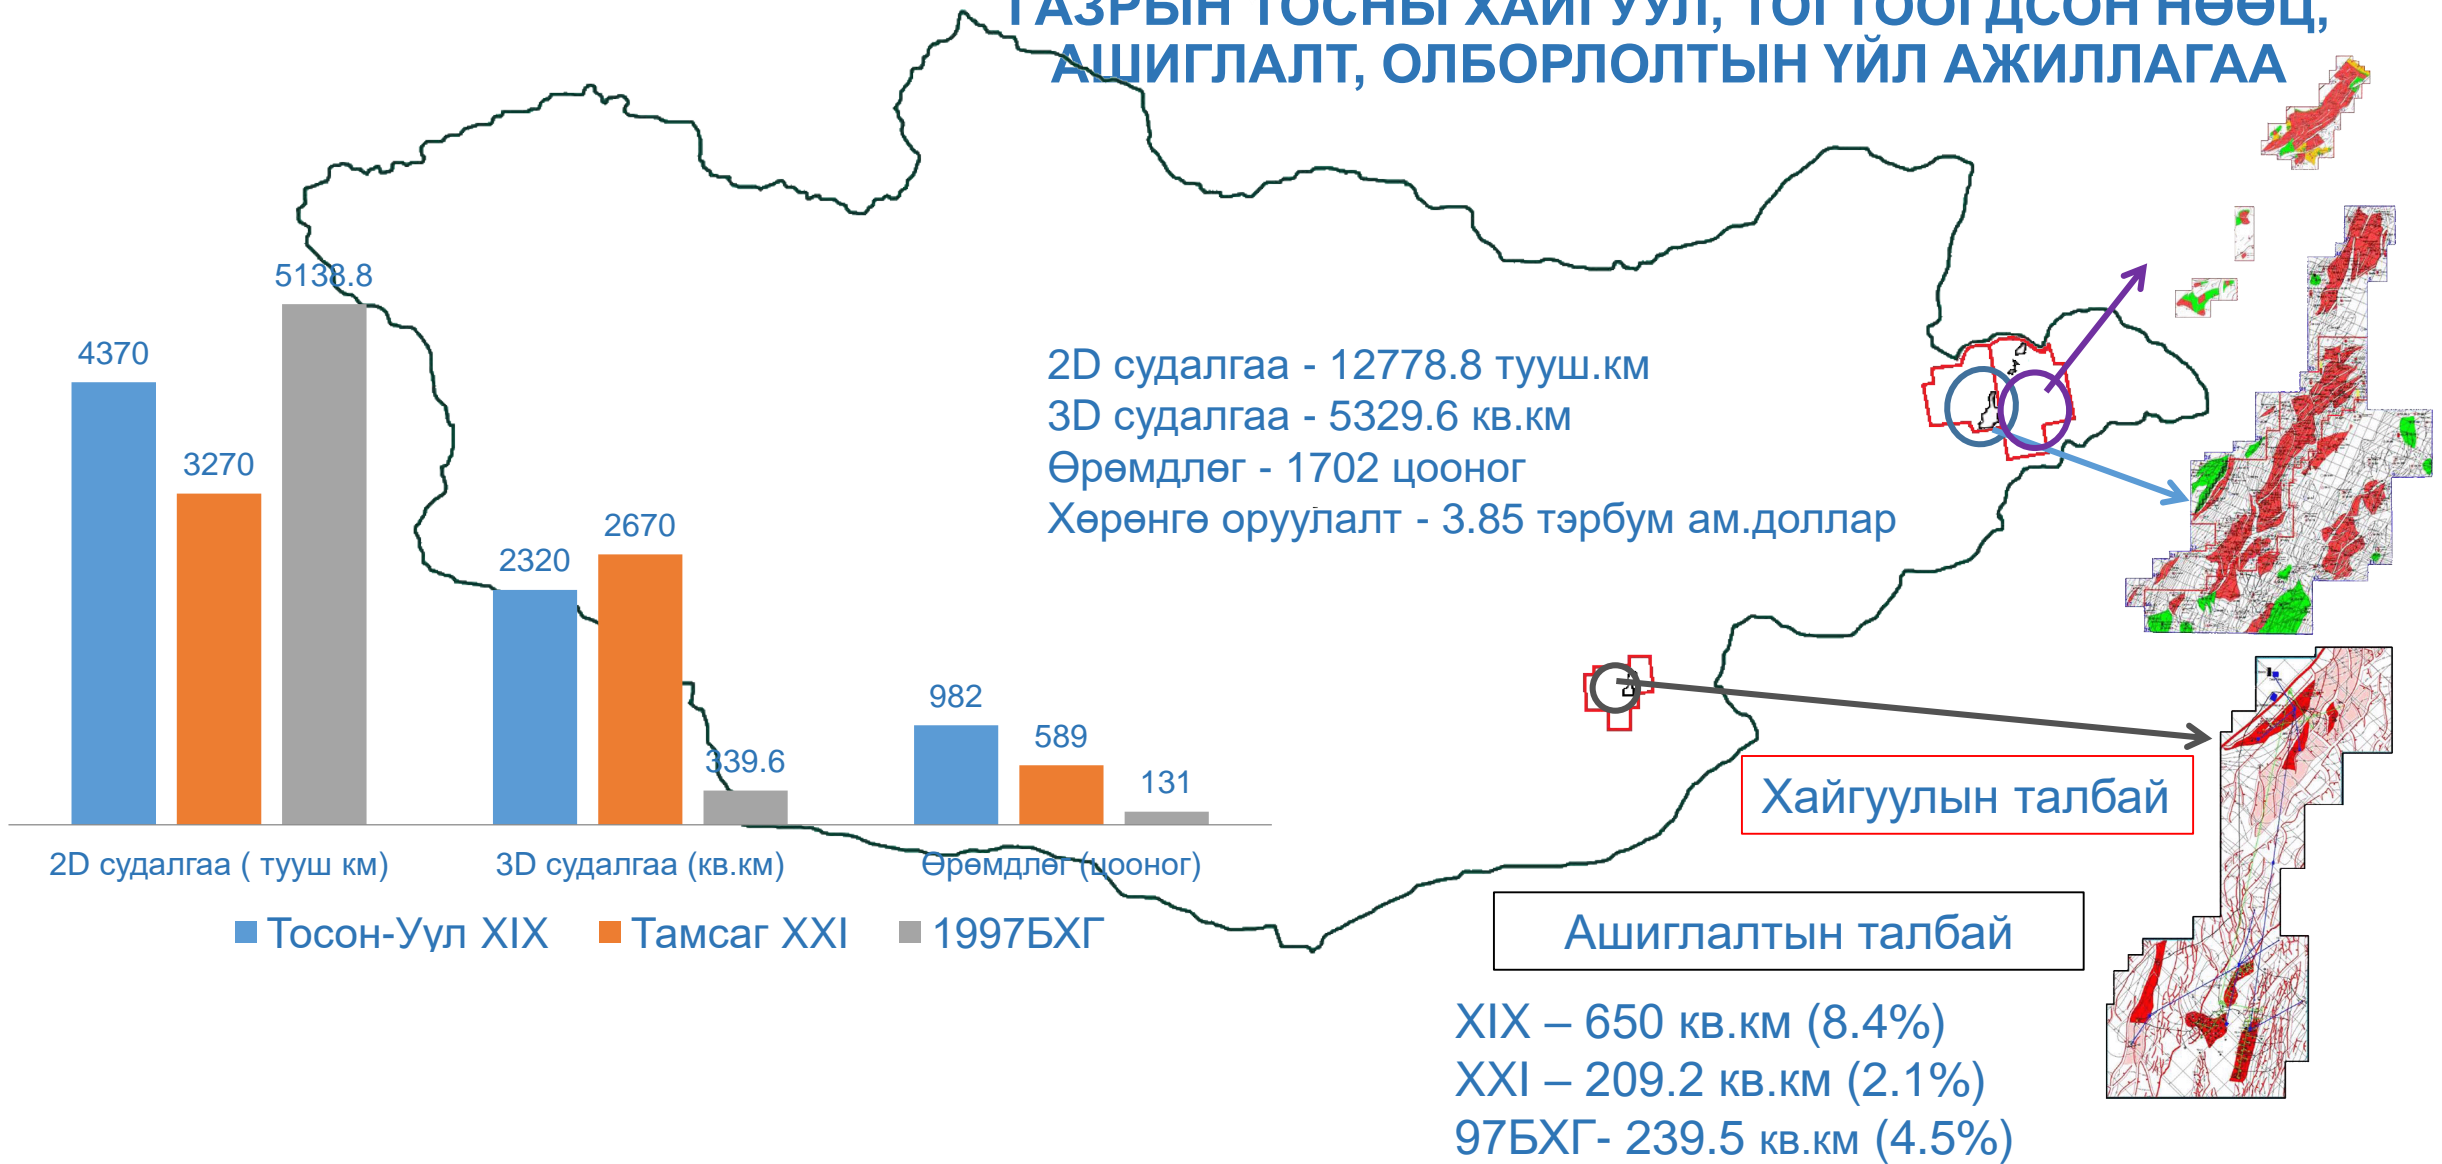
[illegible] ТОСНЫ ХАЙГУУЛ, ТОГТООГДСОН НӨӨЦ, АШИГЛАЛТ, ОЛБОРЛОЛТЫН ҮЙЛ АЖИЛЛАГАА

2D судалгаа - 12778.8 тууш.км
3D судалгаа - 5329.6 кв.км
Өрөмдлөг - 1702 цооног
Хөрөнгө оруулалт - 3.85 тэрбум ам.доллар

| | 2D судалгаа ( тууш км) | 3D судалгаа (кв.км) | Өрөмдлөг (цооног) |
|---|---|---|---|
| Тосон-Уул XIX | 4370 | 2320 | 982 |
| Тамсаг XXI | 3270 | 2670 | 589 |
| 1997БХГ | 5138.8 | 339.6 | 131 |

Хайгуулын талбай

Ашиглалтын талбай

XIX – 650 кв.км (8.4%)
XXI – 209.2 кв.км (2.1%)
97БХГ- 239.5 кв.км (4.5%)